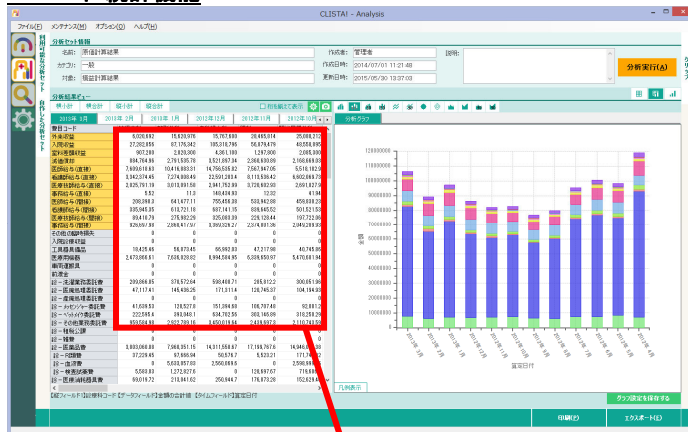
CLISTA! - Analysis

ファイル(F) メンテナンス(M) オプション(O) ヘルプ(H)

分析セット情報

名前: 原価計算結果
カテゴリ: 一般
対象: 損益計算結果

作成者: 管理者
作成日時: 2014/07/01 11:21:48
更新日時: 2015/05/30 13:37:00

説明:

分析実行(A)

分析結果ビュー

横小計 | 横合計 | 縦小計 | 縦合計

相乗積

2013年 3月 | 2013年 2月 | 2013年 1月 | 2012年 12月 | 2012年 11月 | 2012年 10月

分析グラフ

| 費目コード | | | | | |
|---|---|---|---|---|---|
| 外来収益 | 5,020,692 | 15,820,978 | 15,767,600 | 20,495,014 | 25,006,212 |
| 入院収益 | 27,282,659 | 87,176,343 | 105,316,795 | 56,079,479 | 48,058,995 |
| 室料差額収益 | 907,260 | 2,828,300 | 4,361,100 | 1,297,800 | 2,085,300 |
| 減価償却 | 894,764.98 | 2,791,505.78 | 3,521,857.34 | 2,960,630.89 | 2,168,600.93 |
| 医師給与(直接) | 7,609,610.93 | 10,416,883.31 | 14,756,535.02 | 7,567,947.05 | 5,516,012.93 |
| 看護師給与(直接) | 3,342,574.46 | 7,274,888.49 | 22,591,203.8 | 8,115,539.42 | 9,802,868.73 |
| 医療技師給与(直接) | 2,625,761.19 | 3,013,991.56 | 2,941,752.89 | 3,728,602.53 | 2,691,627.93 |
| 事務給与(直接) | 5.52 | 11.3 | 149,434.93 | 12.32 | 41.96 |
| 医師給与(間接) | 208,280.2 | 641,477.11 | 755,405.38 | 503,942.88 | 459,028.23 |
| 看護師給与(間接) | 385,040.35 | 615,721.16 | 697,241.03 | 609,649.52 | 501,523.06 |
| 医療技師給与(間接) | 89,416.79 | 275,982.26 | 325,680.39 | 226,128.44 | 197,722.96 |
| 事務給与(間接) | 826,897.84 | 2,880,477.97 | 3,399,326.27 | 2,374,801.36 | 2,049,399.85 |
| その他の臨時損失 | 0 | 0 | 0 | 0 | 0 |
| 入院診療収益 | 0 | 0 | 0 | 0 | 0 |
| 工具器具備品 | 18,425.66 | 56,073.45 | 66,962.83 | 47,217.98 | 40,745.86 |
| 医療用器械 | 2,473,086.67 | 7,636,928.82 | 8,994,504.95 | 6,386,959.67 | 5,470,601.94 |
| 車両運搬具 | 0 | 0 | 0 | 0 | 0 |
| 前渡金 | 0 | 0 | 0 | 0 | 0 |
| 給ー光熱水費 | 299,066.85 | 879,572.64 | 996,408.71 | 265,812.2 | 300,651.98 |
| 給ー医療消耗器具費 | 47,117.41 | 145,435.25 | 171,311.6 | 120,745.37 | 104,194.83 |
| 給ー産業廃棄物処理費 | 0 | 0 | 0 | 0 | 0 |
| 給ーメッセンジャー委託費 | 41,508.53 | 128,527.8 | 151,396.89 | 106,707.48 | 92,081.2 |
| 給ーベッドメイク委託費 | 222,585.4 | 860,948.1 | 834,782.56 | 380,145.89 | 318,250.29 |
| 給ーその他業務委託費 | 959,554.98 | 2,922,789.18 | 3,450,618.64 | 2,428,937.8 | 2,110,740.59 |
| 給ー保険給付費 | 0 | 0 | 0 | 0 | 0 |
| 給ー雑費 | 0 | 0 | 0 | 0 | 0 |
| 給ー医薬品費 | 3,903,066.08 | 7,968,351.15 | 14,311,558.67 | 17,156,767.6 | 16,946,658.38 |
| 給ー印刷費 | 37,229.45 | 97,665.58 | 50,578.7 | 5,523.21 | 171,149.22 |
| 給ー血液費 | 0 | 5,633,857.88 | 2,590,659.6 | 0 | 2,598,998 |
| 給ー検査材料費 | 5,560.83 | 1,272,827.6 | 0 | 120,597.67 | 716,569 |
| 給ー医療材料購入費 | 69,019.72 | 210,941.62 | 250,944.7 | 176,870.26 | 152,629.46 |

金額

120000000
110000000
100000000
90000000
80000000
70000000
60000000
50000000
40000000
30000000
20000000
10000000
0

2012年 3月
2012年 4月
2012年 5月
2012年 6月
2012年 7月
2012年 8月
2012年 9月
2012年 10月
2012年 11月
2012年 12月
2013年 1月
2013年 2月
2013年 3月

算定日付

凡例表示

【縦フィールド】診療科コード【データフィールド】金額の合計値【タイムフィールド】算定日付

グラフ設定を保存する

印刷(P)

エクスポート(E)